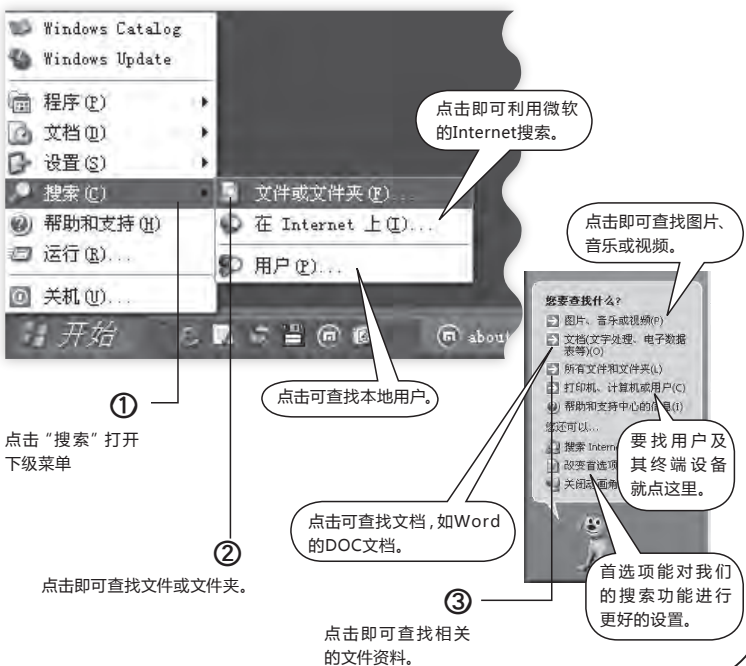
Windows Catalog
Windows Update
程序(P)
文档(D)
设置(S)
搜索(C)
帮助和支持(H)
运行(R)...
关机(U)...
开始
about

文件或文件夹(F)...
在 Internet 上(I)...
用户(P)...

点击即可利用微软的Internet搜索。

点击即可查找图片、音乐或视频。

您要查找什么?
图片、音乐或视频(P)
文档(文字处理、电子数据表等)(O)
所有文件和文件夹(L)
打印机、计算机或用户(C)
帮助和支持中心的信息(I)
您还可以...
搜索 Interne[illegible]
改变首选项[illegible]
关闭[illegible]

要找用户及其终端设备就点这里。

点击可查找本地用户。

①
点击"搜索"打开下级菜单

点击可查找文档,如Word的DOC文档。

②
点击即可查找文件或文件夹。

首选项能对我们的搜索功能进行更好的设置。

③
点击即可查找相关的文件资料。